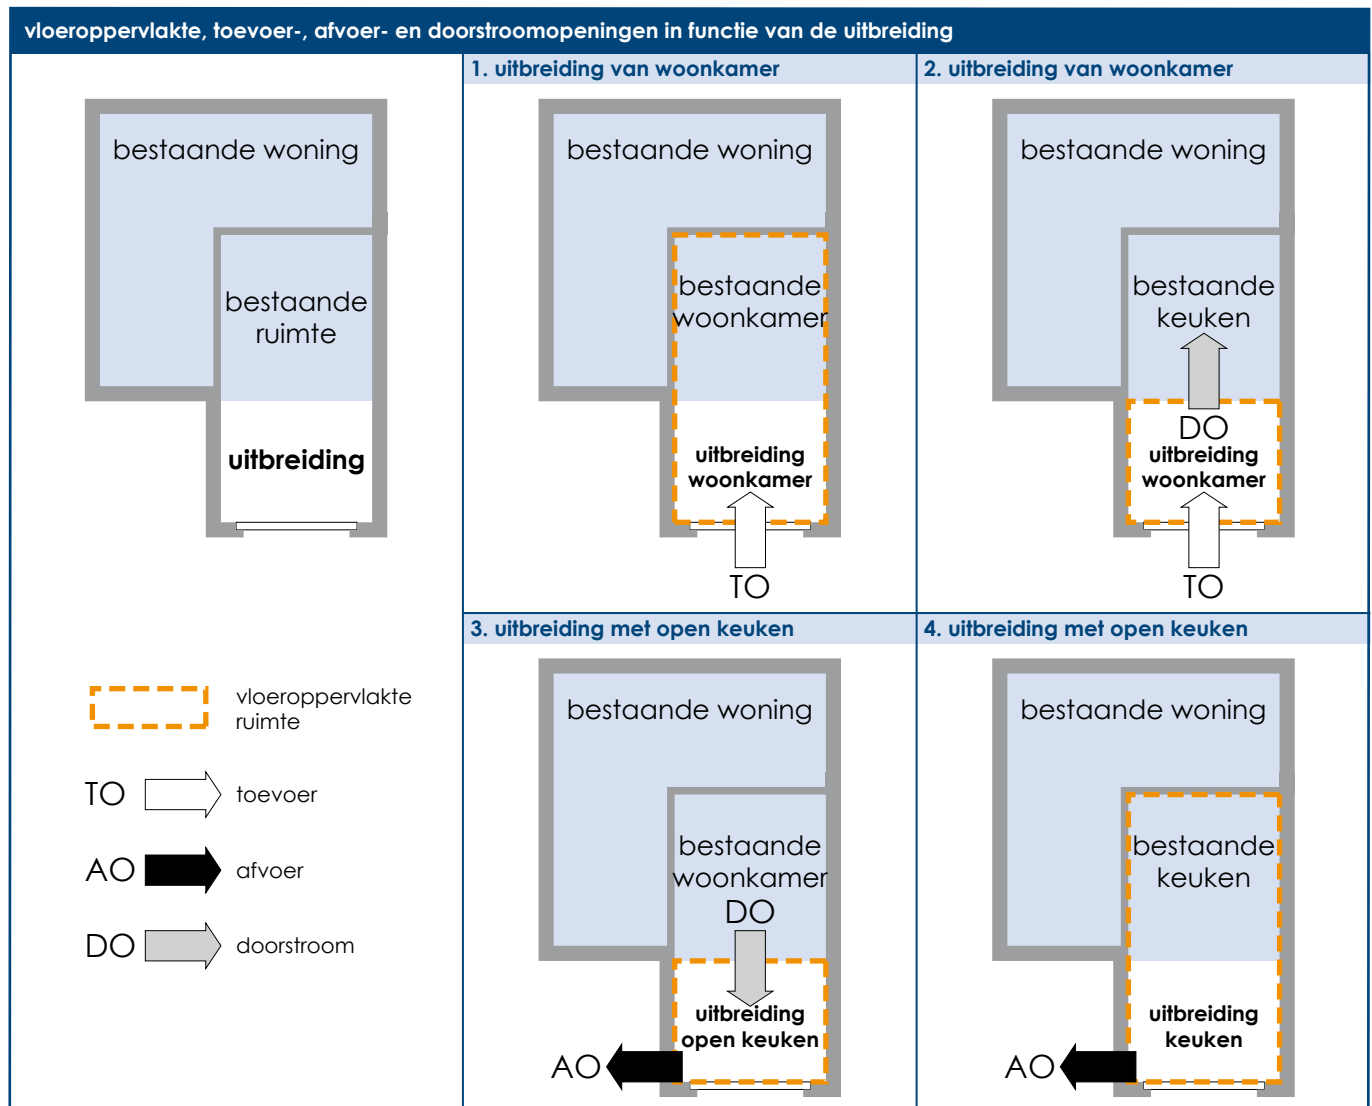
vloeroppervlakte, toevoer-, afvoer- en doorstroomopeningen in functie van de uitbreiding

bestaande woning

bestaande ruimte

uitbreiding

1. uitbreiding van woonkamer

bestaande woning

bestaande woonkamer

uitbreiding woonkamer

TO

2. uitbreiding van woonkamer

bestaande woning

bestaande keuken

DO

uitbreiding woonkamer

TO

vloeroppervlakte ruimte

TO toevoer

AO afvoer

DO doorstroom

3. uitbreiding met open keuken

bestaande woning

bestaande woonkamer

DO

uitbreiding open keuken

AO

4. uitbreiding met open keuken

bestaande woning

bestaande keuken

uitbreiding keuken

AO